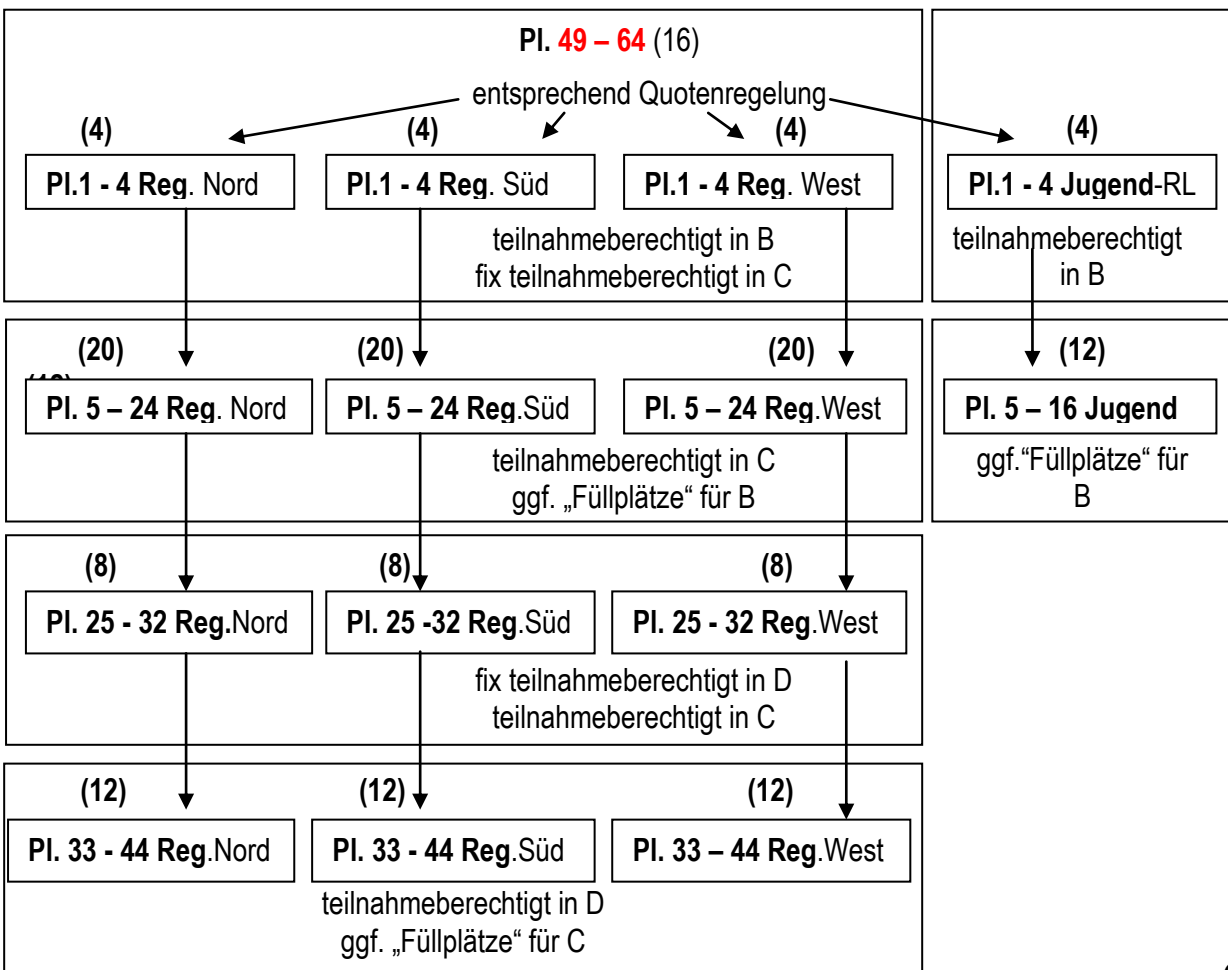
Pl. 49 – 64 (16)

entsprechend Quotenregelung

(4) (4) (4) (4)

Pl.1 - 4 Reg. Nord

Pl.1 - 4 Reg. Süd

Pl.1 - 4 Reg. West

Pl.1 - 4 Jugend-RL

teilnahmeberechtigt in B
fix teilnahmeberechtigt in C

teilnahmeberechtigt in B

(20) (20) (20) (12)

Pl. 5 – 24 Reg. Nord

Pl. 5 – 24 Reg.Süd

Pl. 5 – 24 Reg.West

Pl. 5 – 16 Jugend

teilnahmeberechtigt in C
ggf. „Füllplätze" für B

ggf."Füllplätze" für B

(8) (8) (8)

Pl. 25 - 32 Reg.Nord

Pl. 25 -32 Reg.Süd

Pl. 25 - 32 Reg.West

fix teilnahmeberechtigt in D
teilnahmeberechtigt in C

(12) (12) (12)

Pl. 33 - 44 Reg.Nord

Pl. 33 - 44 Reg.Süd

Pl. 33 – 44 Reg.West

teilnahmeberechtigt in D
ggf. „Füllplätze" für C